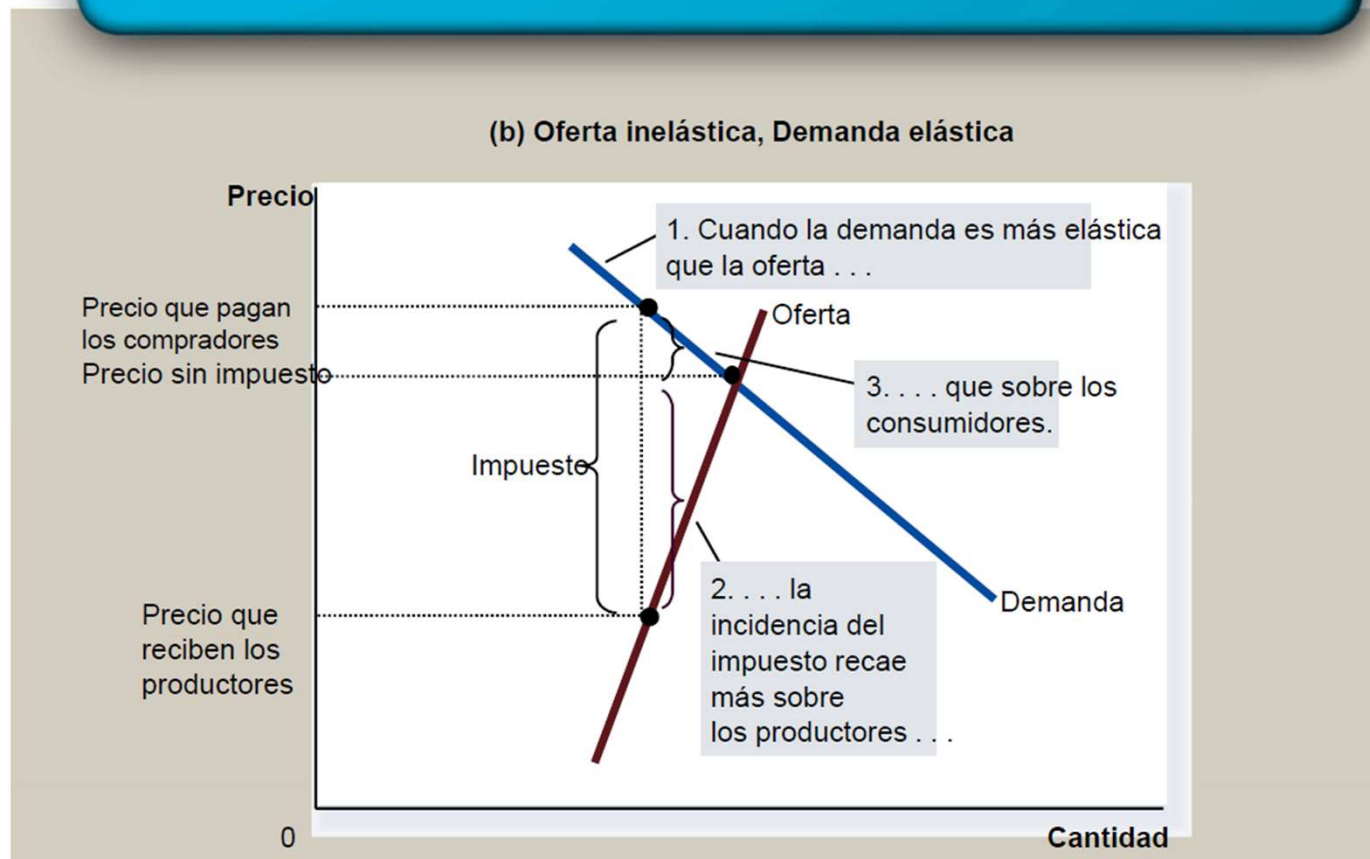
(b) Oferta inelástica, Demanda elástica

Precio

1. Cuando la demanda es más elástica que la oferta . . .

Precio que pagan los compradores

Oferta

Precio sin impuesto

3. . . . que sobre los consumidores.

Impuesto

2. . . . la incidencia del impuesto recae más sobre los productores . . .

Demanda

Precio que reciben los productores

0

Cantidad